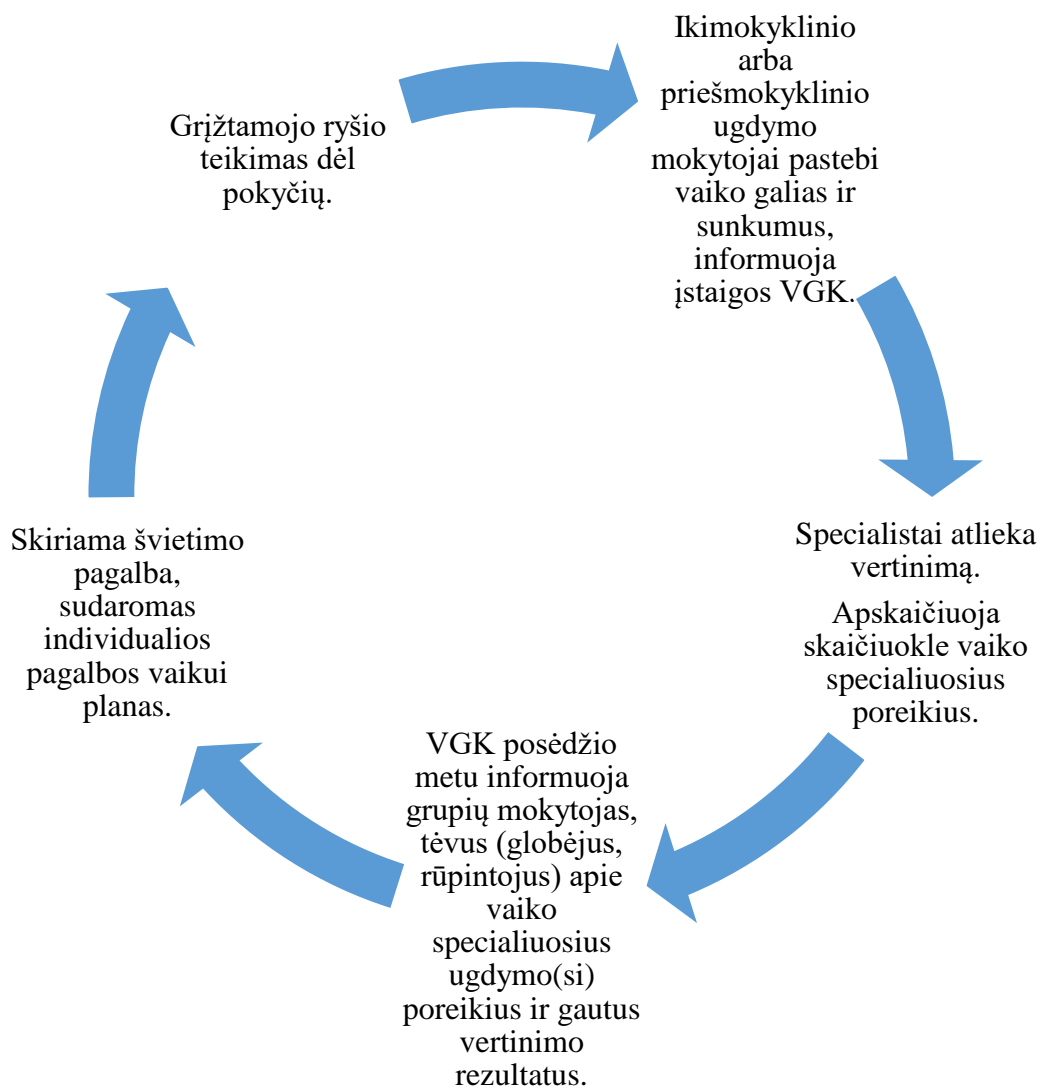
Ikimokyklinio arba priešmokyklinio ugdymo mokytojai pastebi vaiko galias ir sunkumus, informuoja įstaigos VGK.

Specialistai atlieka vertinimą.

Apskaičiuoja skaičiuokle vaiko specialiuosius poreikius.

VGK posėdžio metu informuoja grupių mokytojas, tėvus (globėjus, rūpintojus) apie vaiko specialiuosius ugdymo(si) poreikius ir gautus vertinimo rezultatus.

Skiriama švietimo pagalba, sudaromas individualios pagalbos vaikui planas.

Grįžtamojo ryšio teikimas dėl pokyčių.